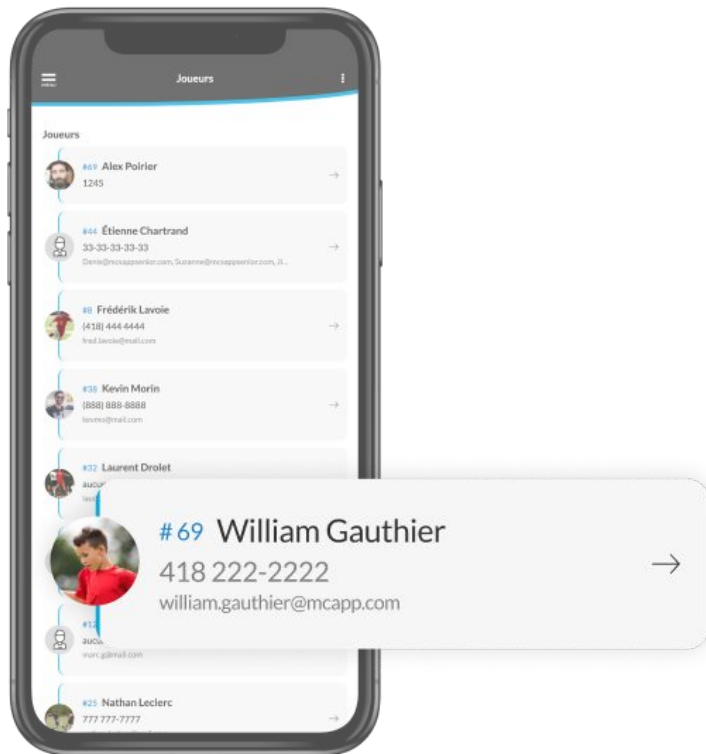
Joueurs

Joueurs

#69 Alex Poirier
1245

#44 Étienne Chartrand
33-33-33-33-33
Denis@mcappsenior.com, Suzanne@mcappsenior.com, Ji...

#8 Frédérik Lavoie
(418) 444-4444
fred.lavoie@mail.com

#36 Kevin Morin
(888) 888-8888
kevinm@mail.com

#32 Laurent Drolet
aucu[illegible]
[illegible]

#69 William Gauthier
418 222-2222
william.gauthier@mcapp.com

#12 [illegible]
aucu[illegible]
marc.g@mail.com

#25 Nathan Leclerc
777 777-7777
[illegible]